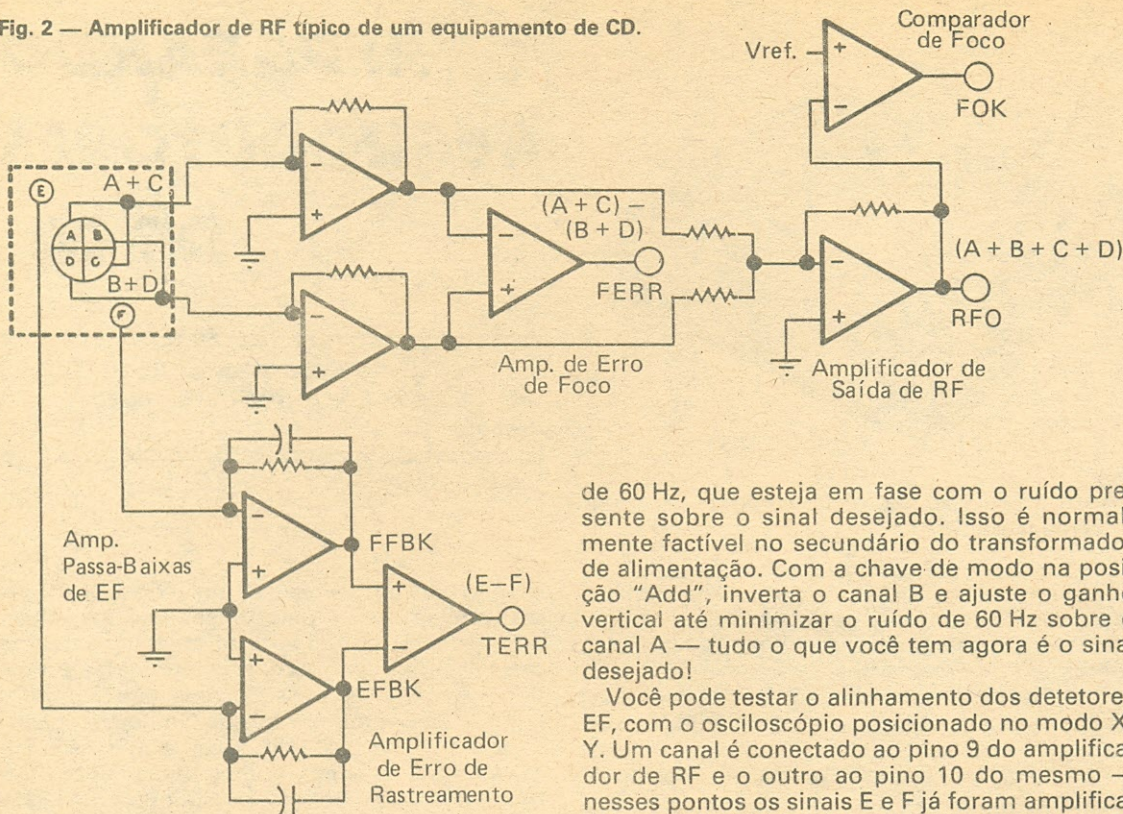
Fig. 2 — Amplificador de RF típico de um equipamento de CD.

Comparador de Foco

Vref.

FOK

A + C

A B D C

B + D

E

F

(A + C) − (B + D)

FERR

(A + B + C + D)

RFO

Amp. de Erro de Foco

Amplificador de Saída de RF

Amp. Passa-Baixas de EF

FFBK

(E−F)

TERR

EFBK

Amplificador de Erro de Rastreamento

de 60 Hz, que esteja em fase com o ruído presente sobre o sinal desejado. Isso é normalmente factível no secundário do transformado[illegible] de alimentação. Com a chave de modo na posição "Add", inverta o canal B e ajuste o ganh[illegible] vertical até minimizar o ruído de 60 Hz sobre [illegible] canal A — tudo o que você tem agora é o sina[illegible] desejado!

Você pode testar o alinhamento dos detetore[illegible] EF, com o osciloscópio posicionado no modo X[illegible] Y. Um canal é conectado ao pino 9 do amplificador de RF e o outro ao pino 10 do mesmo — nesses pontos os sinais E e F já foram amplifica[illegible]